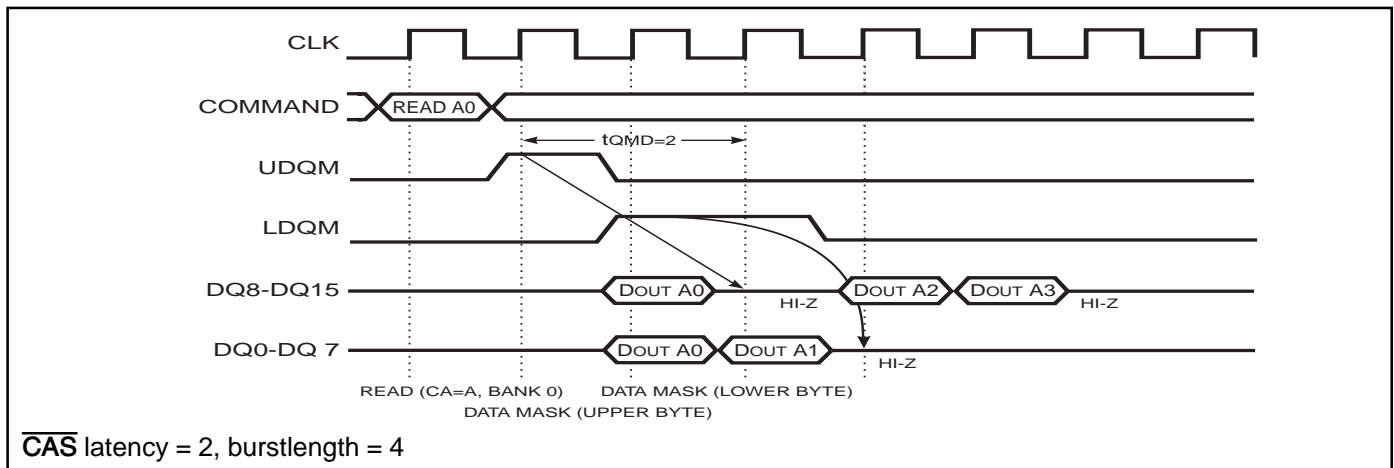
CLK
COMMAND
READ A0
tQMD=2
UDQM
LDQM
DQ8-DQ15
DOUT A0
HI-Z
DOUT A2
DOUT A3
HI-Z
DQ0-DQ 7
DOUT A0
DOUT A1
HI-Z
READ (CA=A, BANK 0)
DATA MASK (LOWER BYTE)
DATA MASK (UPPER BYTE)
$\overline{\text{CAS}}$ latency = 2, burstlength = 4